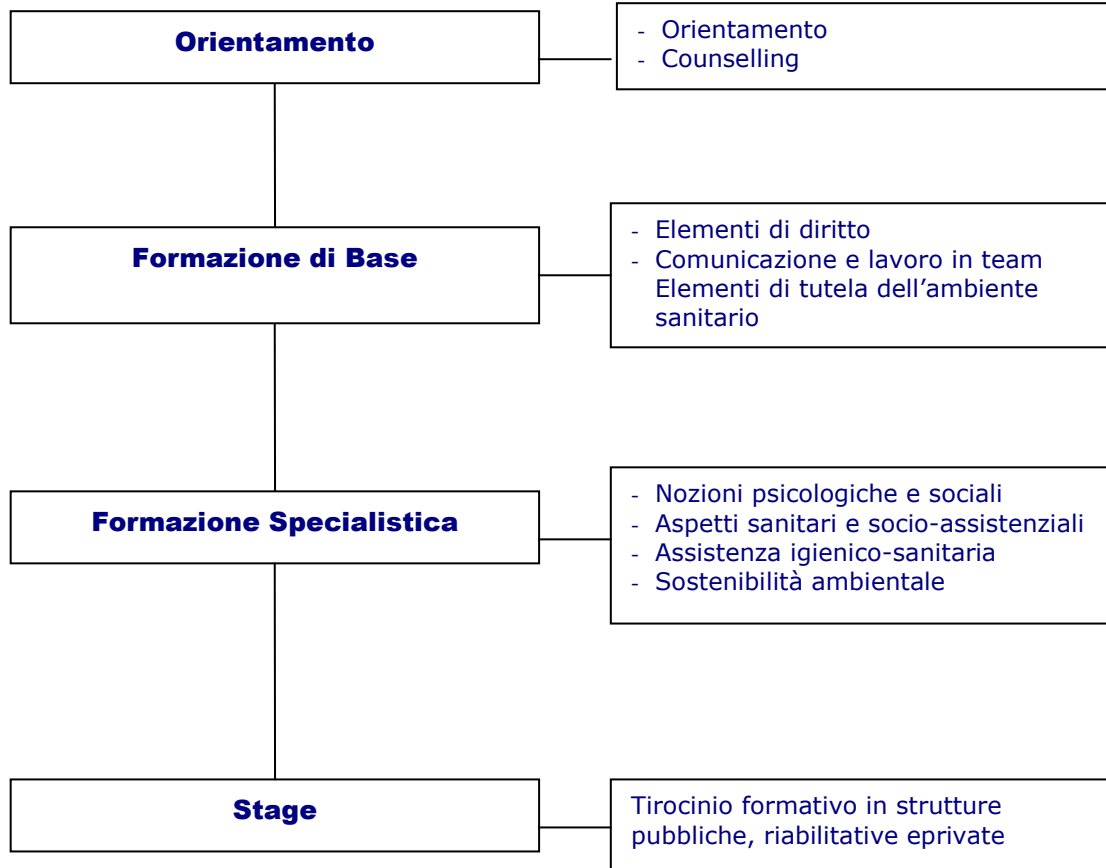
Orientamento

- Orientamento
- Counselling

Formazione di Base

- Elementi di diritto
- Comunicazione e lavoro in team
Elementi di tutela dell'ambiente sanitario

Formazione Specialistica

- Nozioni psicologiche e sociali
- Aspetti sanitari e socio-assistenziali
- Assistenza igienico-sanitaria
- Sostenibilità ambientale

Stage

Tirocinio formativo in strutture pubbliche, riabilitative eprivate